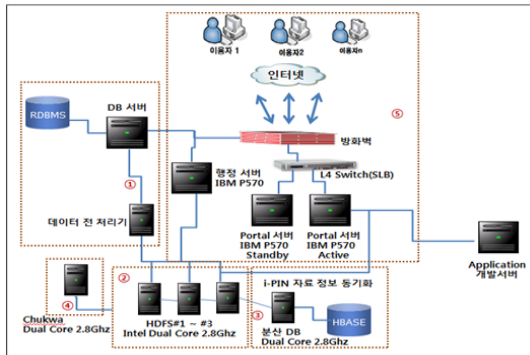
이용자 1
이용자2
이용자n
인터넷
⑤
방화벽
L4 Switch(SLB)
RDBMS
DB 서버
①
행정 서버
IBM P570
데이터 전 처리기
Portal 서버
IBM P570
Standby
Portal 서버
IBM P570
Active
Application
개발서버
②
i-PIN 자료 정보 동기화
④
Chukwa
Dual Core 2.8Ghz
HDFS#1 ~ #3
Intel Dual Core 2.8Ghz
③
HBASE
분산 DB
Dual Core 2.8Ghz